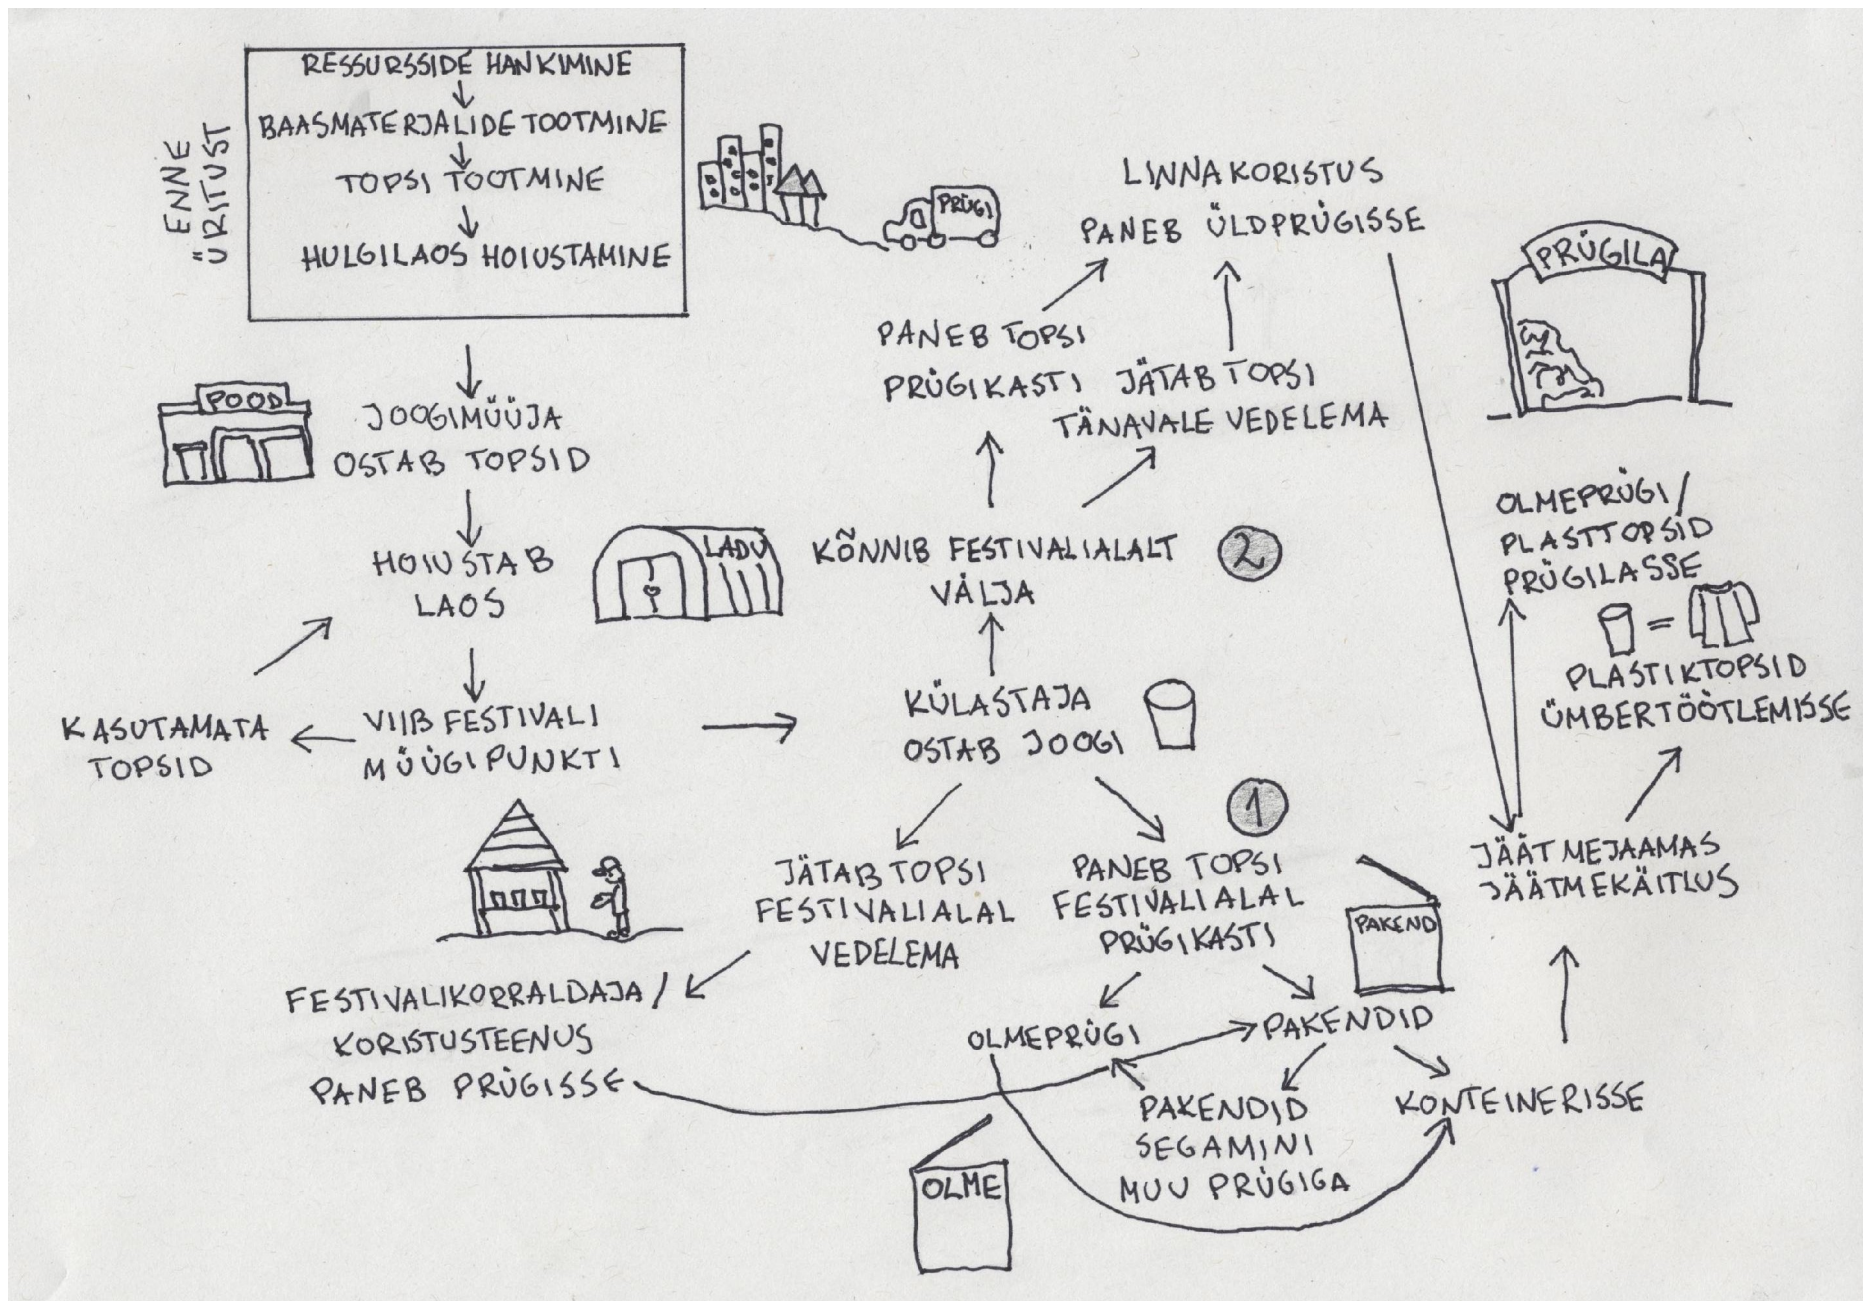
ENNE ÜRITUST

RESSURSSIDE HANKIMINE
BAASMATERJALIDE TOOTMINE
TOPSI TOOTMINE
HULGILAOS HOIUSTAMINE

PRÜGI

LINNAKORISTUS PANEB ÜLDPRÜGISSE

PRÜGILA

POOD

JOOGIMÜÜJA OSTAB TOPSID

PANEB TOPSI PRÜGIKASTI

JÄTAB TOPSI TÄNAVALE VEDELEMA

HOIUSTAB LAOS

LADU

KÕNNIB FESTIVALIALALT VÄLJA

2

OLMEPRÜGI/ PLASTTOPSID PRÜGILASSE

PLASTIKTOPSID ÜMBERTÖÖTLEMISSE

KASUTAMATA TOPSID

VIIB FESTIVALI MÜÜGIPUNKTI

KÜLASTAJA OSTAB JOOGI

1

JÄÄTMEJAAMAS JÄÄTMEKÄITLUS

JÄTAB TOPSI FESTIVALIALAL VEDELEMA

PANEB TOPSI FESTIVALIALAL PRÜGIKASTI

PAKEND

FESTIVALIKORRALDAJA / KORISTUSTEENUS PANEB PRÜGISSE

OLMEPRÜGI

PAKENDID

PAKENDID SEGAMINI MUU PRÜGIGA

KONTEINERISSE

OLME